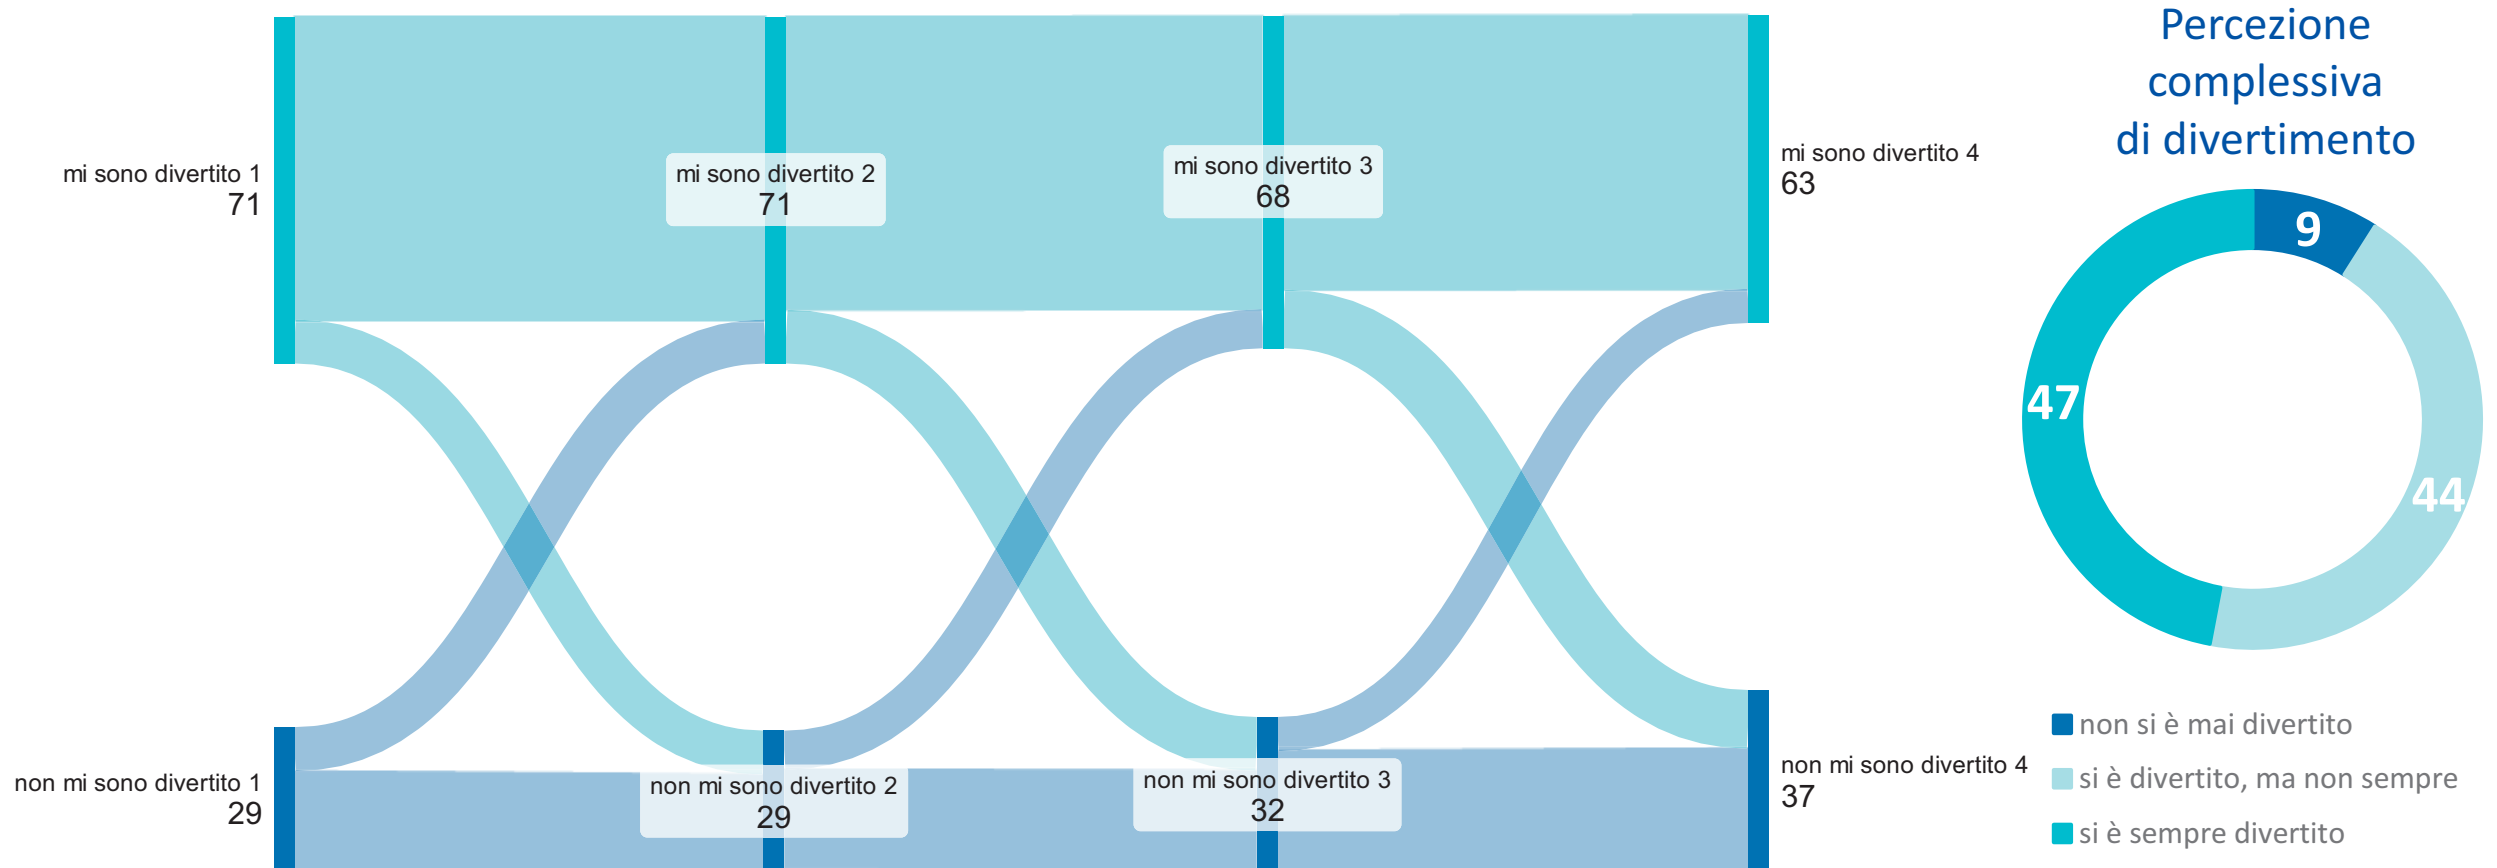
mi sono divertito 1
71

mi sono divertito 2
71

mi sono divertito 3
68

mi sono divertito 4
63

non mi sono divertito 1
29

non mi sono divertito 2
29

non mi sono divertito 3
32

non mi sono divertito 4
37

Percezione complessiva di divertimento

9

44

47

non si è mai divertito
si è divertito, ma non sempre
si è sempre divertito